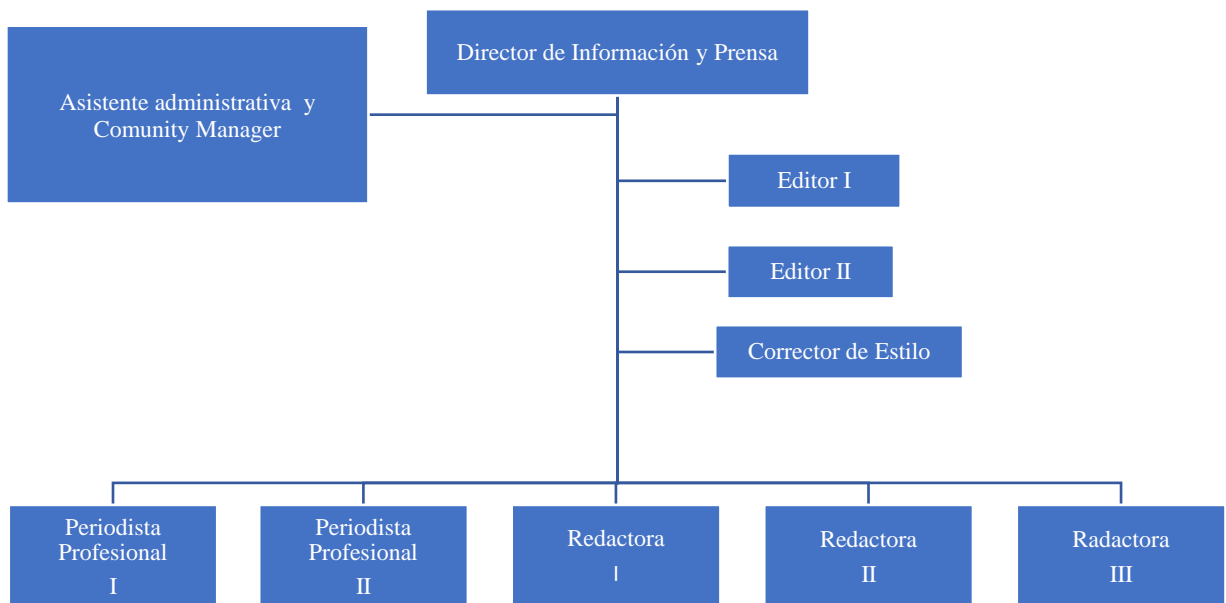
Director de Información y Prensa

Asistente administrativa y Comunity Manager

Editor I

Editor II

Corrector de Estilo

Periodista Profesional I

Periodista Profesional II

Redactora I

Redactora II

Radactora III